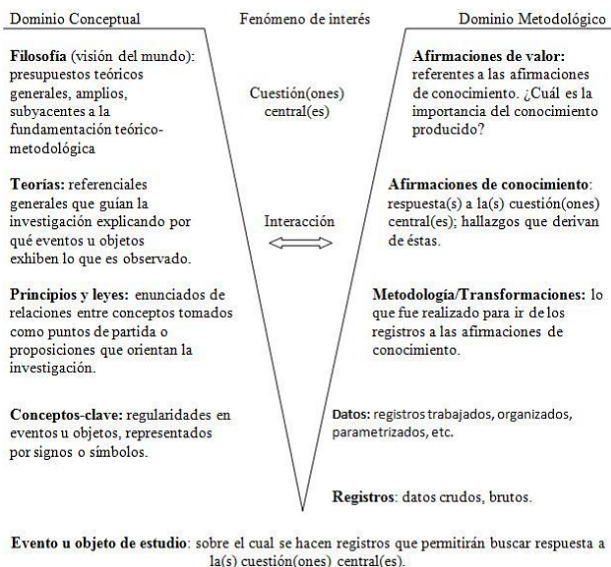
Dominio Conceptual

Fenómeno de interés

Dominio Metodológico

**Filosofía** (visión del mundo): presupuestos teóricos generales, amplios, subyacentes a la fundamentación teórico-metodológica

Cuestión(ones) central(es)

**Afirmaciones de valor:** referentes a las afirmaciones de conocimiento. ¿Cuál es la importancia del conocimiento producido?

**Teorías:** referenciales generales que guían la investigación explicando por qué eventos u objetos exhiben lo que es observado.

Interacción

**Afirmaciones de conocimiento**: respuesta(s) a la(s) cuestión(ones) central(es); hallazgos que derivan de éstas.

**Principios y leyes:** enunciados de relaciones entre conceptos tomados como puntos de partida o proposiciones que orientan la investigación.

**Metodología/Transformaciones:** lo que fue realizado para ir de los registros a las afirmaciones de conocimiento.

**Conceptos-clave:** regularidades en eventos u objetos, representados por signos o símbolos.

**Datos:** registros trabajados, organizados, parametrizados, etc.

**Registros**: datos crudos, brutos.

**Evento u objeto de estudio**: sobre el cual se hacen registros que permitirán buscar respuesta a la(s) cuestión(ones) central(es).